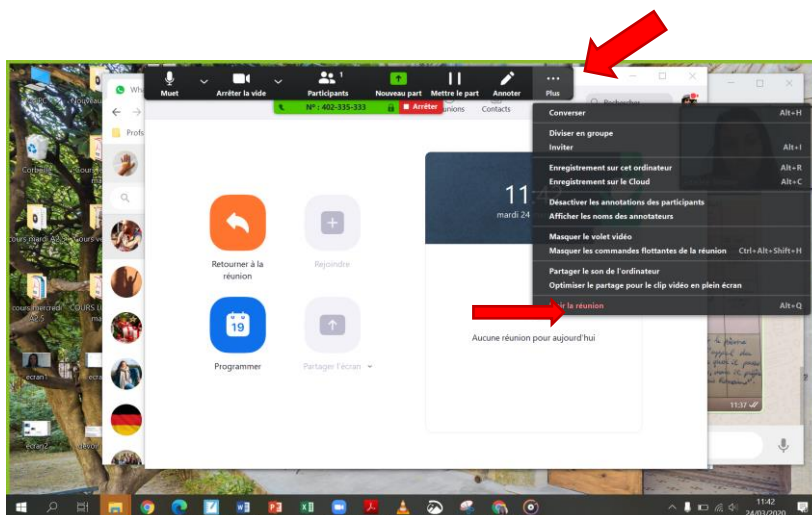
Muet
Arrêter la vidéo
Participants 1
Nouveau part
Mettre le part
Annoter
Plus

N°: 402-335-333
Arrêter

Conversations
Contacts

Rechercher

Converser Alt+H
Diviser en groupe
Inviter Alt+I
Enregistrement sur cet ordinateur Alt+R
Enregistrement sur le Cloud Alt+C
Désactiver les annotations des participants
Afficher les noms des annotateurs
Masquer le volet vidéo
Masquer les commandes flottantes de la réunion Ctrl+Alt+Shift+H
Partager le son de l'ordinateur
Optimiser le partage pour le clip vidéo en plein écran
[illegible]ir la réunion Alt+Q

Retourner à la réunion
Rejoindre
Programmer
Partager l'écran

11
mardi 24

Aucune réunion pour aujourd'hui

Corbeille
cours mardi 48
cours v
cours mercredi
COURS
ecran
ecran2
Profs

11:37

11:42
24/03/2020